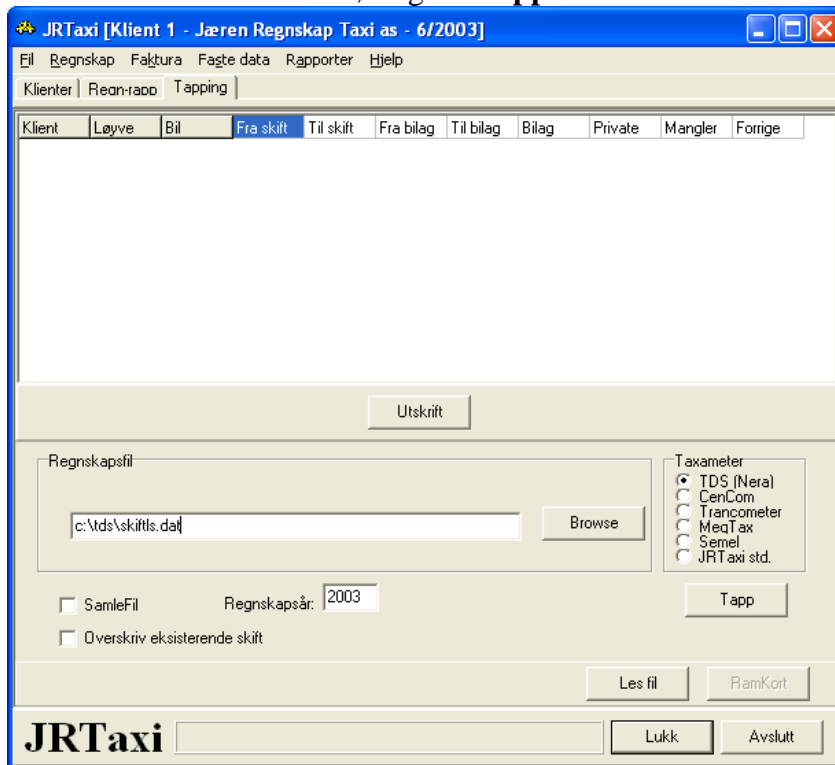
JRTaxi [Klient 1 - Jæren Regnskap Taxi as - 6/2003]

Fil Regnskap Faktura Faste data Rapporter Hjelp

Klienter | Regn-rapp | Tapping

| Klient | Løyve | Bil | Fra skift | Til skift | Fra bilag | Til bilag | Bilag | Private | Mangler | Forrige |
|---|---|---|---|---|---|---|---|---|---|---|

Utskrift

Regnskapsfil

c:\tds\skiftls.dat

Browse

Taxameter
TDS (Nera)
CenCom
Trancometer
MegTax
Semel
JRTaxi std.

SamleFil

Regnskapsår: 2003

Tapp

Overskriv eksisterende skift

Les fil

RamKort

JRTaxi

Lukk

Avslutt